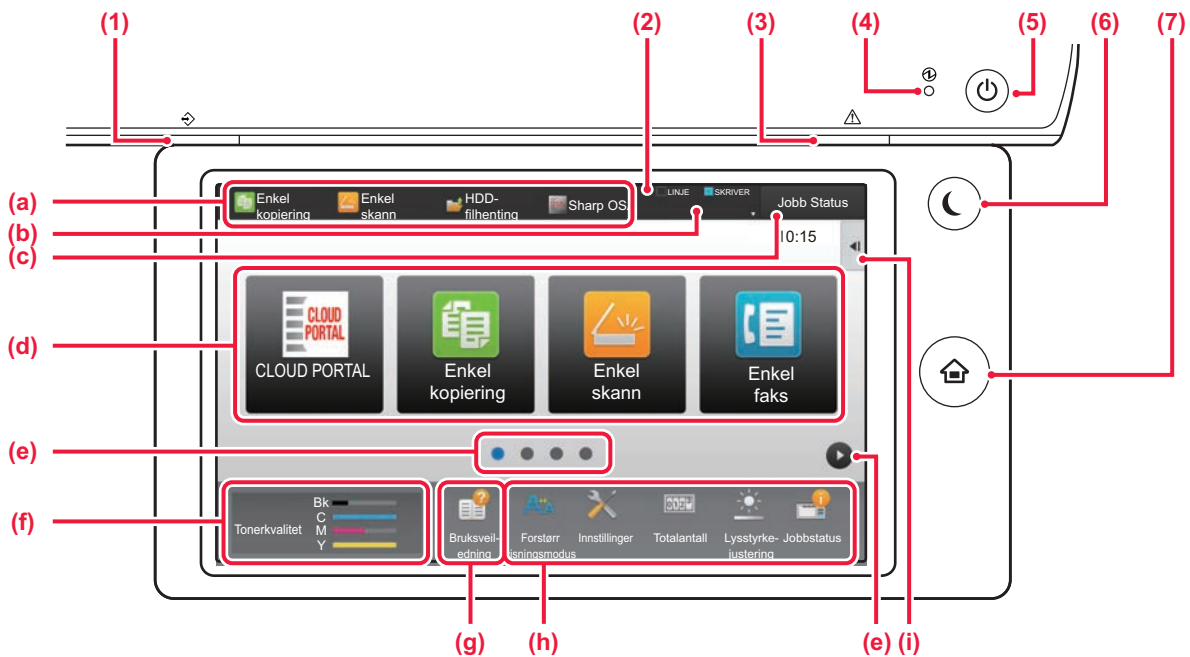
(1)
(2)
(3)
(4)
(5)
(6)
(7)

(a)
(b)
(c)
(d)
(e)
(f)

Enkel kopiering
Enkel skann
HDD-filhenting
Sharp OS
LINJE
SKRIVER
Jobb Status
10:15

CLOUD PORTAL
CLOUD PORTAL
Enkel kopiering
Enkel skann
Enkel faks

Tonerkvalitet
Bk
C
M
Y

Bruksveiledning
Forstørr lisningsmodus
Innstillinger
Totalantall
Lysstyrkejustering
Jobbstatus

(g)
(h)
(e)
(i)